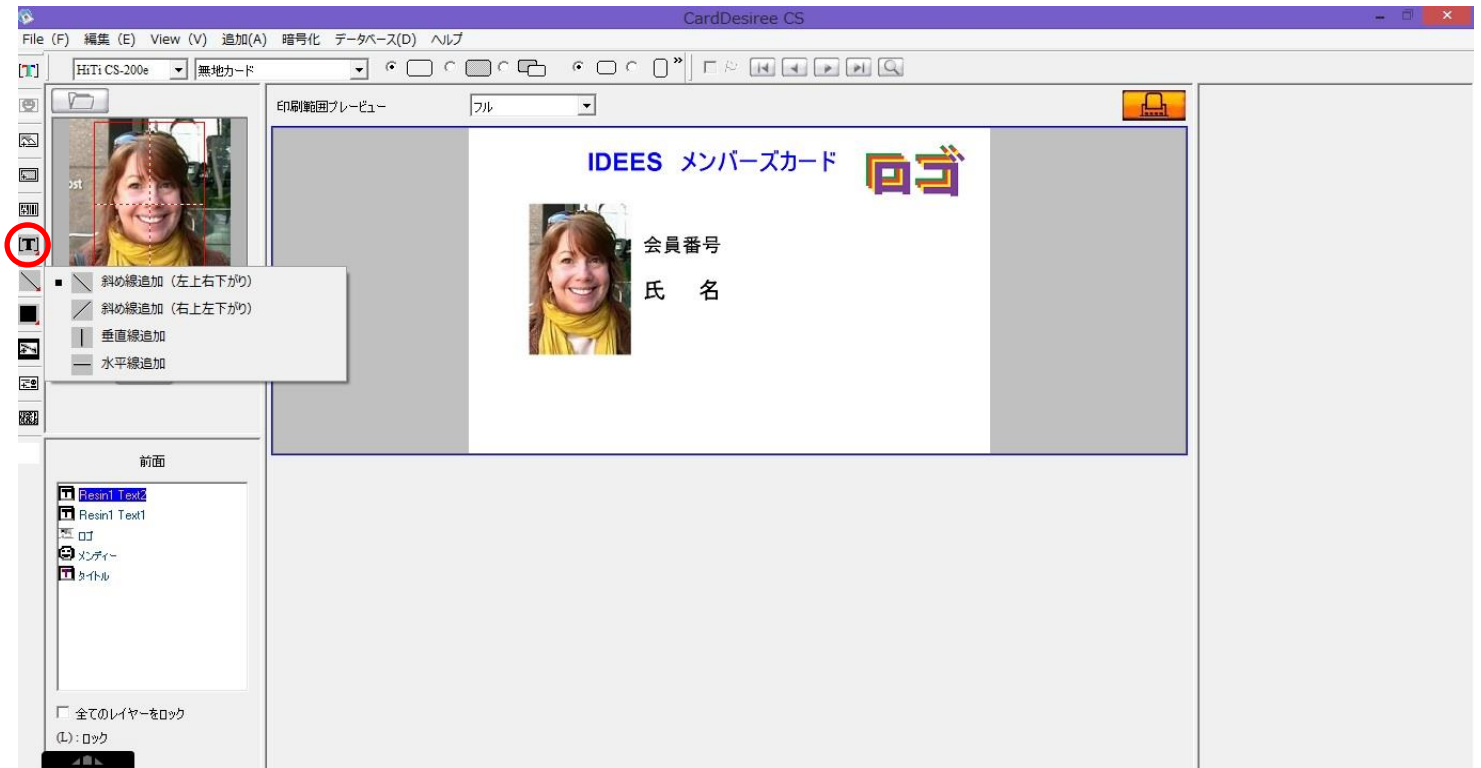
CardDesiree CS

File (F) 編集 (E) View (V) 追加(A) 暗号化 データベース(D) ヘルプ

HiTi CS-200e 無地カード

印刷範囲プレビュー フル

IDEES メンバーズカード ロゴ

会員番号

氏 名

斜め線追加（左上右下がり）
斜め線追加（右上左下がり）
垂直線追加
水平線追加

前面

Resin1 Text2
Resin1 Text1
ロゴ
メンディー
タイトル

全てのレイヤーをロック

(L) : ロック